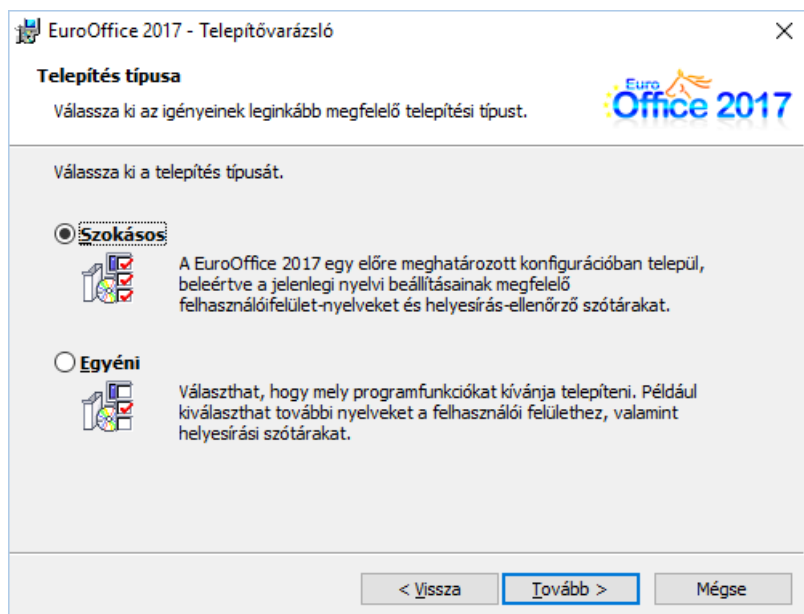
EuroOffice 2017 - Telepítővarázsló

×

Telepítés típusa

Válassza ki az igényeinek leginkább megfelelő telepítési típust.

Euro Office 2017

Válassza ki a telepítés típusát.

Szokásos

A EuroOffice 2017 egy előre meghatározott konfigurációban települ, beleértve a jelenlegi nyelvi beállításainak megfelelő felhasználóifelület-nyelveket és helyesírás-ellenőrző szótárakat.

Egyéni

Választhat, hogy mely programfunkciókat kívánja telepíteni. Például kiválaszthat további nyelveket a felhasználói felülethez, valamint helyesírási szótárakat.

< Vissza

Tovább >

Mégse